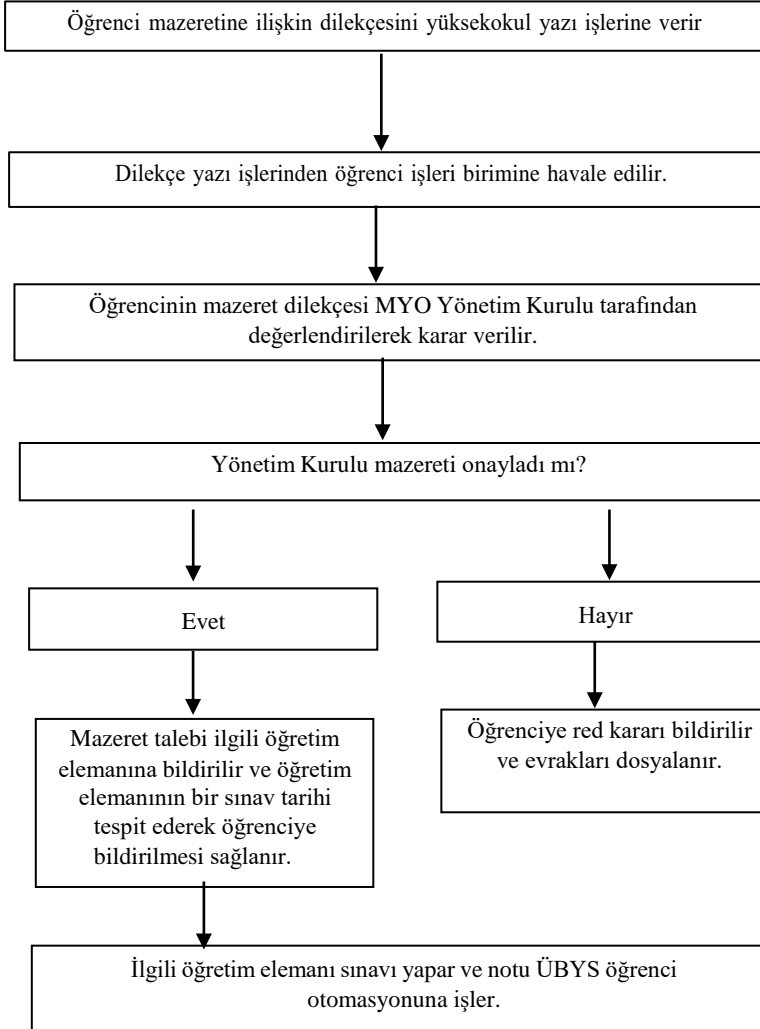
Öğrenci mazeretine ilişkin dilekçesini yüksekokul yazı işlerine verir

Dilekçe yazı işlerinden öğrenci işleri birimine havale edilir.

Öğrencinin mazeret dilekçesi MYO Yönetim Kurulu tarafından değerlendirilerek karar verilir.

Yönetim Kurulu mazereti onayladı mı?

Evet

Hayır

Mazeret talebi ilgili öğretim elemanına bildirilir ve öğretim elemanının bir sınav tarihi tespit ederek öğrenciye bildirilmesi sağlanır.

Öğrenciye red kararı bildirilir ve evrakları dosyalanır.

İlgili öğretim elemanı sınavı yapar ve notu ÜBYS öğrenci otomasyonuna işler.